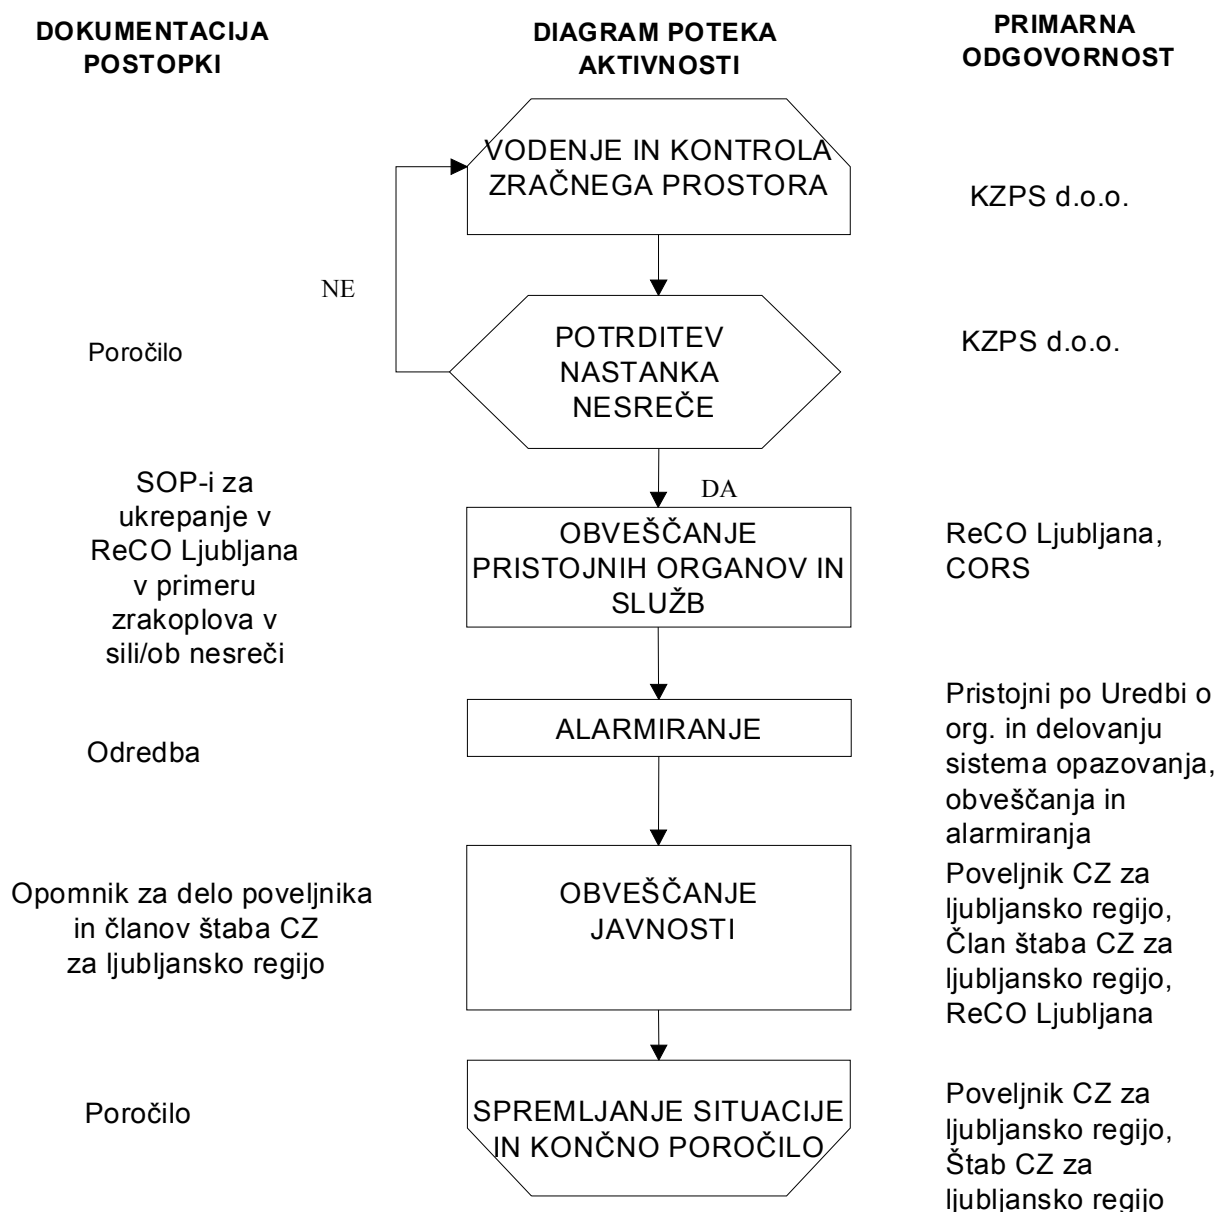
DOKUMENTACIJA POSTOPKI

DIAGRAM POTEKA AKTIVNOSTI

PRIMARNA ODGOVORNOST

VODENJE IN KONTROLA ZRAČNEGA PROSTORA

KZPS d.o.o.

NE

Poročilo

POTRDITEV NASTANKA NESREČE

KZPS d.o.o.

DA

SOP-i za ukrepanje v ReCO Ljubljana v primeru zrakoplova v sili/ob nesreči

OBVEŠČANJE PRISTOJNIH ORGANOV IN SLUŽB

ReCO Ljubljana, CORS

Odredba

ALARMIRANJE

Pristojni po Uredbi o org. in delovanju sistema opazovanja, obveščanja in alarmiranja

Opomnik za delo poveljnika in članov štaba CZ za ljubljansko regijo

OBVEŠČANJE JAVNOSTI

Poveljnik CZ za ljubljansko regijo, Član štaba CZ za ljubljansko regijo, ReCO Ljubljana

Poročilo

SPREMLJANJE SITUACIJE IN KONČNO POROČILO

Poveljnik CZ za ljubljansko regijo, Štab CZ za ljubljansko regijo